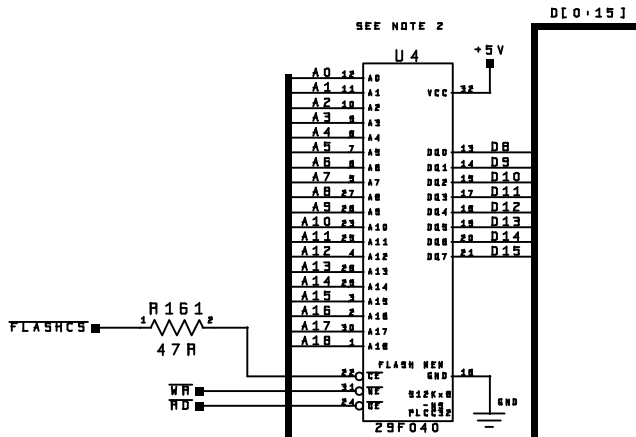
SEE NOTE 2

D[0:15]

U4

+5V

A0 12 A0
A1 11 A1
A2 10 A2
A3 9 A3
A4 8 A4
A5 7 A5
A6 6 A6
A7 5 A7
A8 27 A8
A9 26 A9
A10 23 A10
A11 25 A11
A12 4 A12
A13 28 A13
A14 29 A14
A15 3 A15
A16 2 A16
A17 30 A17
A18 1 A18

VCC 32

DQ0 13 D8
DQ1 14 D9
DQ2 15 D10
DQ3 17 D11
DQ4 18 D12
DQ5 19 D13
DQ6 20 D14
DQ7 21 D15

$\overline{FLASHCS}$ 1 R161 2
47R

22 $\overline{CE}$
$\overline{WR}$ 31 $\overline{WE}$
$\overline{RD}$ 24 $\overline{OE}$

FLASH MEM
GND 16
GND
512Kx8
PLCC32

29F040